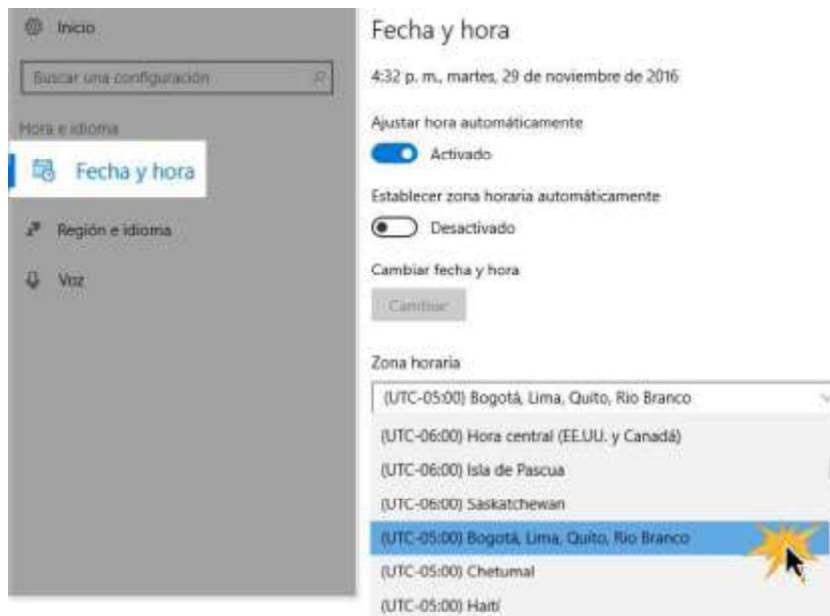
Inicio

Buscar una configuración

Hora e idioma

Fecha y hora

Región e idioma

Voz

Fecha y hora

4:32 p. m., martes, 29 de noviembre de 2016

Ajustar hora automáticamente

Activado

Establecer zona horaria automáticamente

Desactivado

Cambiar fecha y hora

Cambiar

Zona horaria

(UTC-05:00) Bogotá, Lima, Quito, Rio Branco

(UTC-06:00) Hora central (EE.UU. y Canadá)

(UTC-06:00) Isla de Pascua

(UTC-06:00) Saskatchewan

(UTC-05:00) Bogotá, Lima, Quito, Rio Branco

(UTC-05:00) Chetumal

(UTC-05:00) Haití